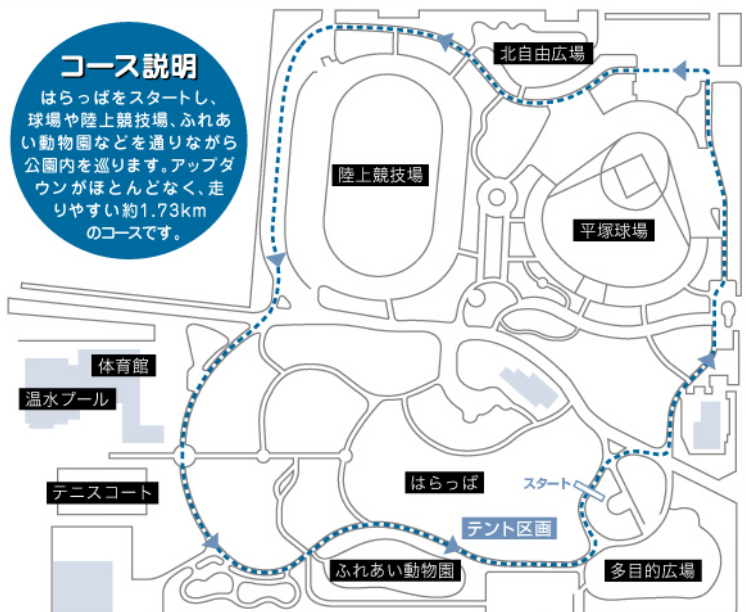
コース説明

はらっぱをスタートし、球場や陸上競技場、ふれあい動物園などを通りながら公園内を巡ります。アップダウンがほとんどなく、走りやすい約1.73kmのコースです。

北自由広場

陸上競技場

平塚球場

体育館

温水プール

テニスコート

はらっぱ

スタート

テント区画

ふれあい動物園

多目的広場